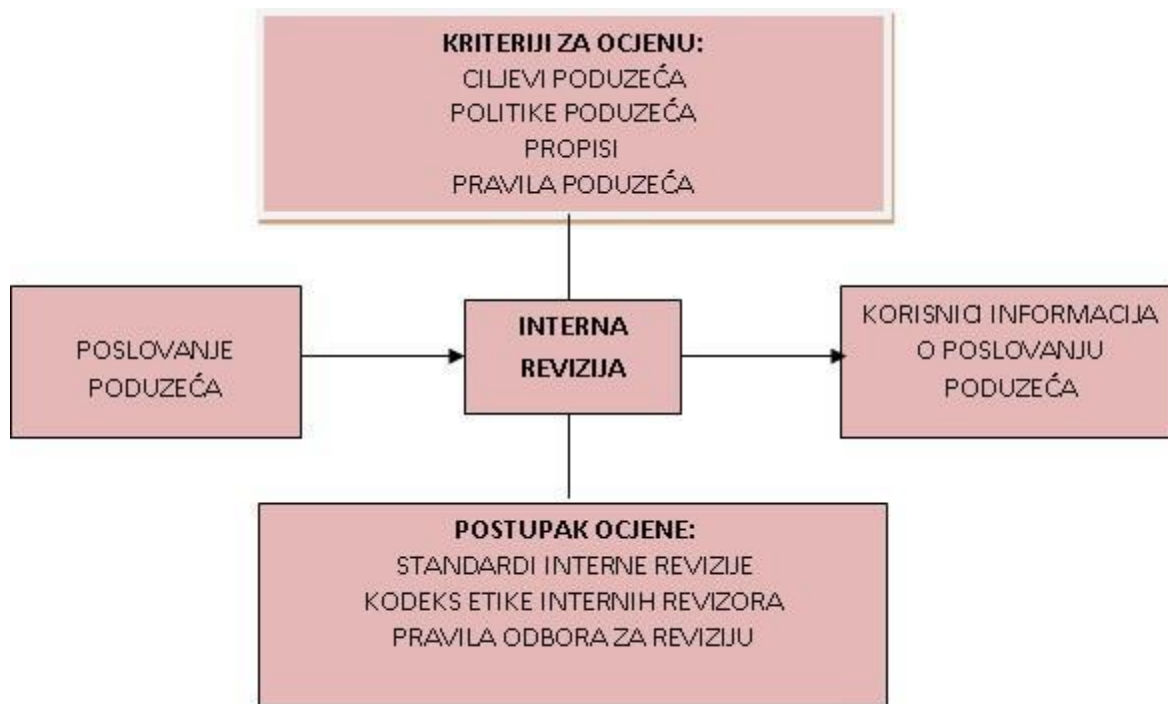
KRITERIJI ZA OCJENU:
CILJEVI PODUZEĆA
POLITIKE PODUZEĆA
PROPISI
PRAVILA PODUZEĆA

POSLOVANJE PODUZEĆA

INTERNA REVIZIJA

KORISNICI INFORMACIJA O POSLOVANJU PODUZEĆA

POSTUPAK OCJENE:
STANDARDI INTERNE REVIZIJE
KODEKS ETIKE INTERNIH REVIZORA
PRAVILA ODBORA ZA REVIZIJU